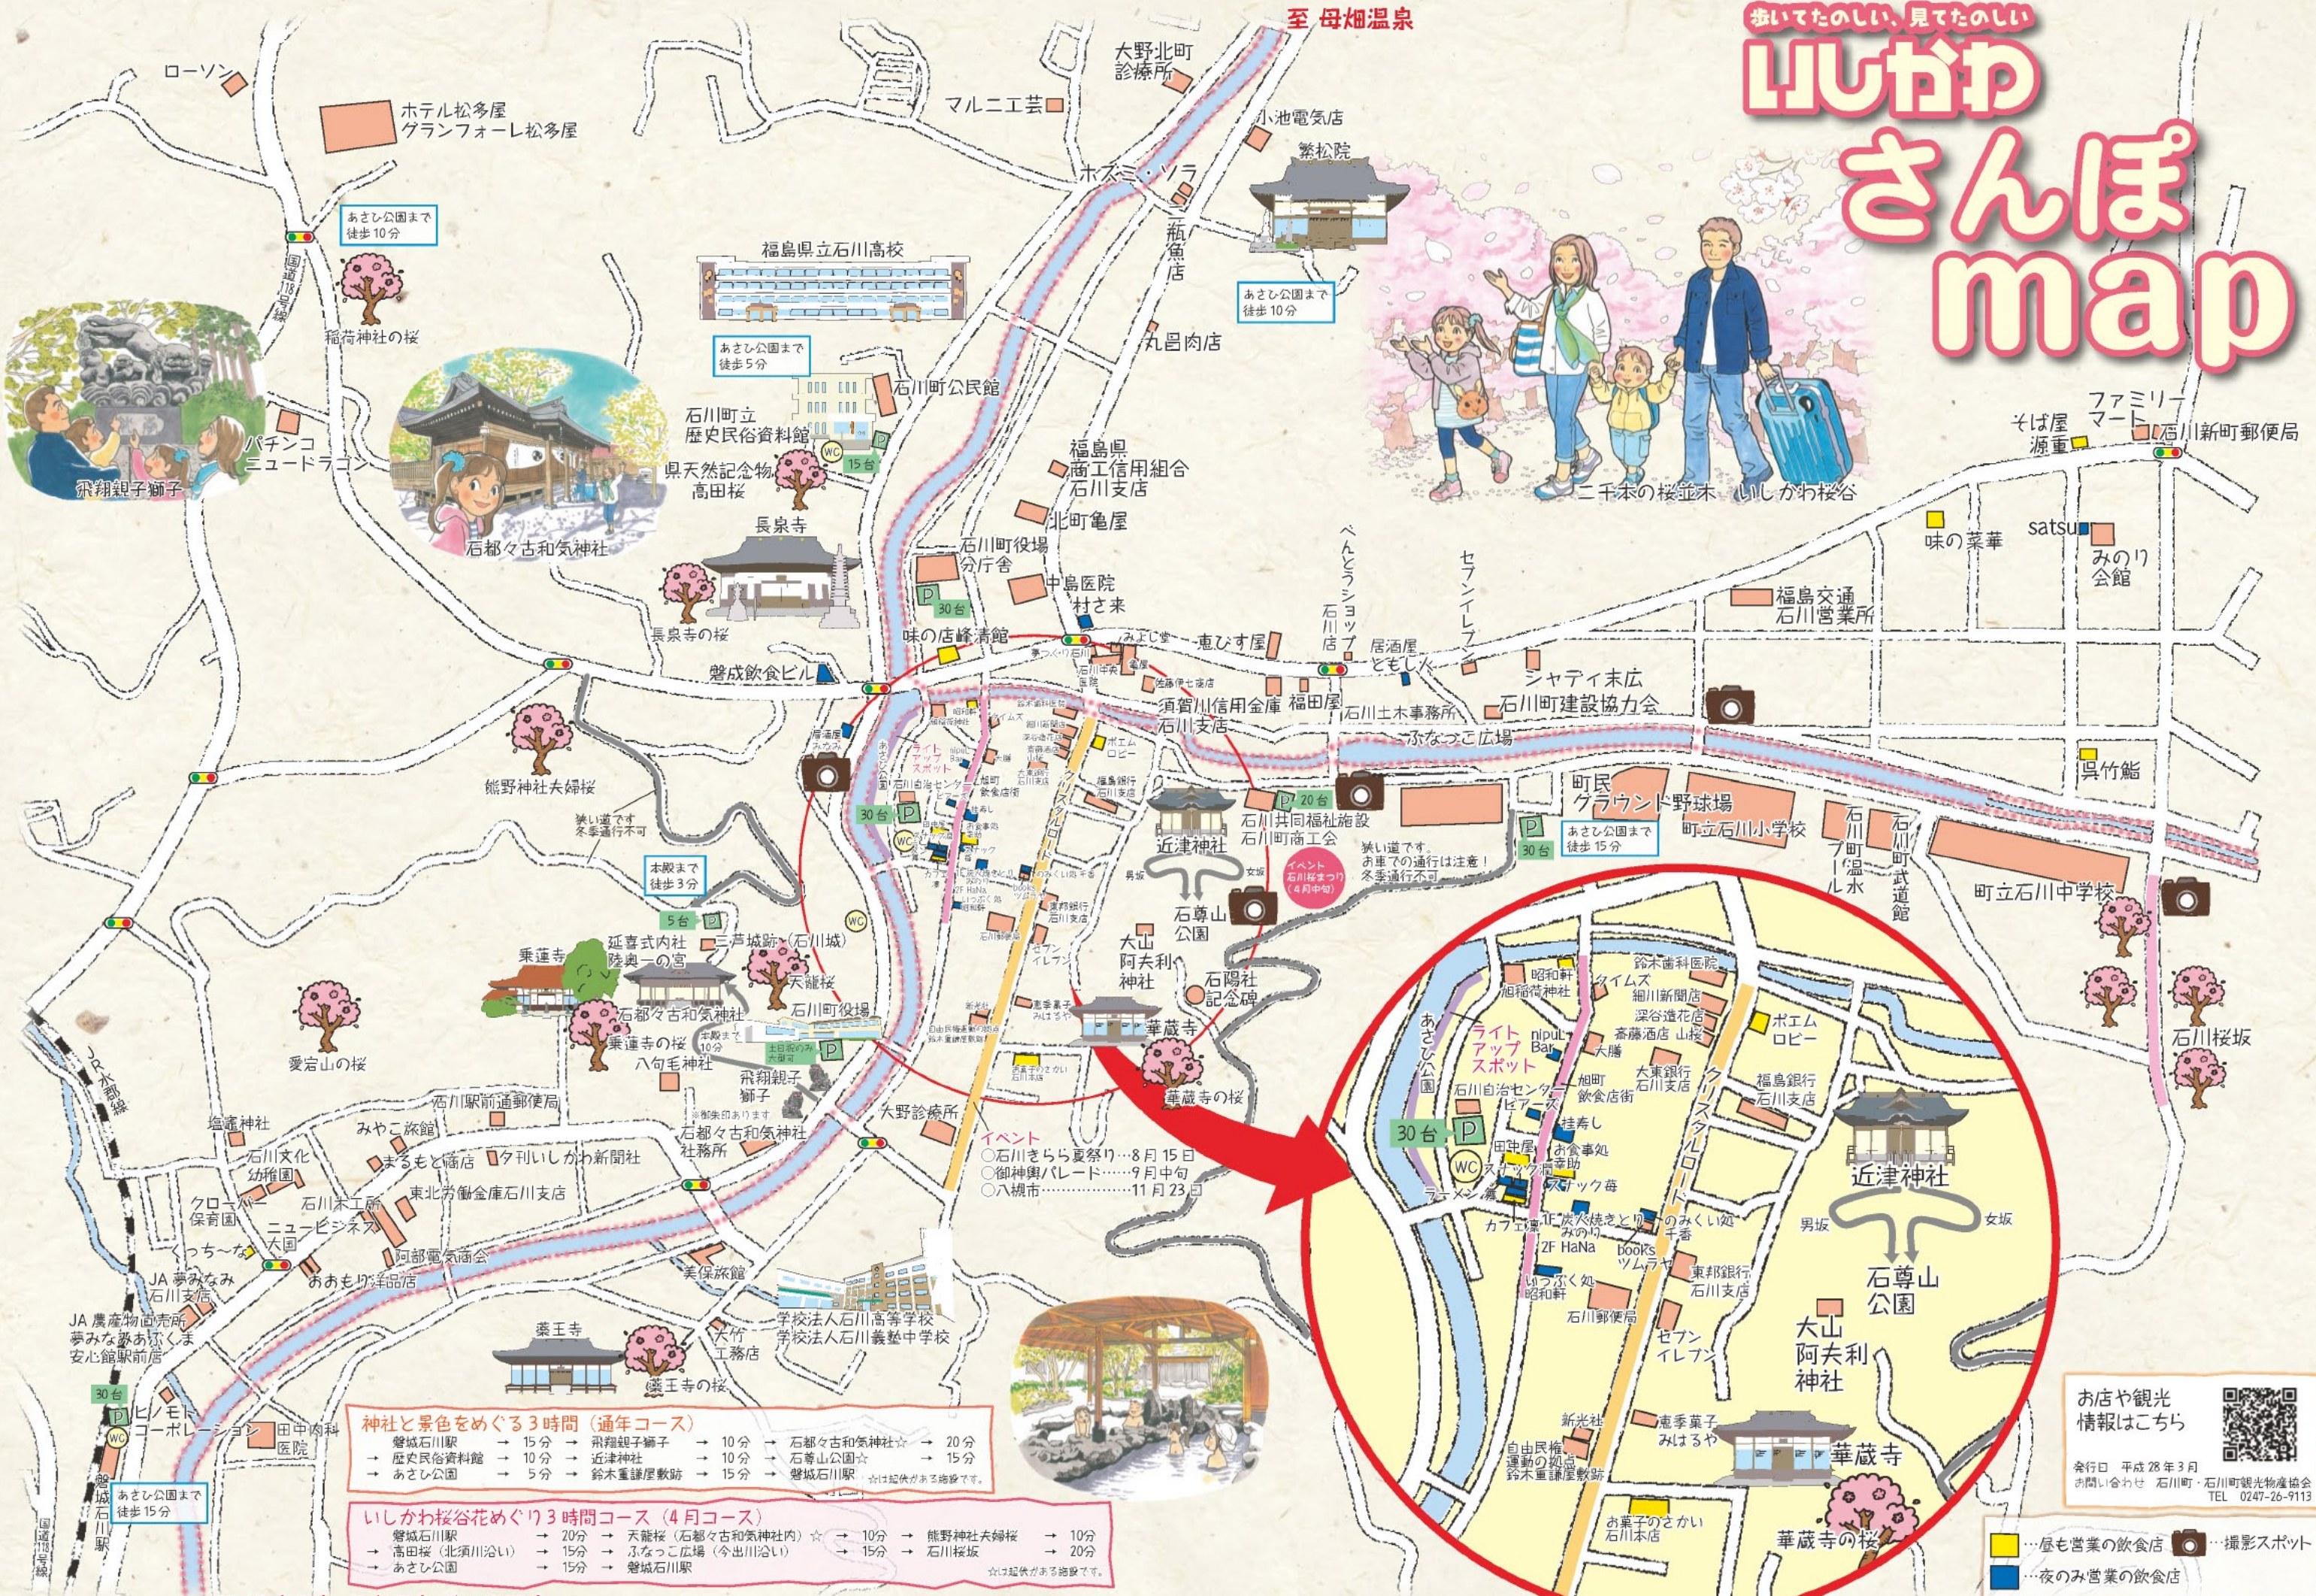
歩いてたのしい、見てたのしい
いしかわ
さんぽ
map

至 母畑温泉

ローソン
ホテル松多屋 グランフォーレ松多屋
あさひ公園まで徒歩10分
稲荷神社の桜
飛翔親子獅子
パチンコニュードラゴン
石都々古和気神社
大野北町診療所
マルニエ芸
小池電気店
ホズミ・ソラ
瓶魚店
蔡松院
あさひ公園まで徒歩10分
福島県立石川高校
あさひ公園まで徒歩5分
丸昌肉店
石川町公民館
石川町立歴史民俗資料館
県天然記念物高田桜
15台
福島県商工信用組合石川支店
北町亀屋
長泉寺
長泉寺の桜
石川町役場分庁舎
中島医院
村さ来
30台
味の店峰清館
磐城飲食ビル
須賀川信用金庫石川支店
福田屋
恵びす屋
居酒屋ともしび
セブンイレブン
へんとうショップ石川店
シャディ末広
石川町建設協力会
石川土木事務所
ふなっこ広場
福島交通石川営業所
熊野神社夫婦桜
狭い道です冬季通行不可
本殿まで徒歩3分
5台
30台
20台
近津神社
石川共同福祉施設石川町商工会
イベント石川桜まつり(4月中旬)
狭い道です。お車での通行は注意!冬季通行不可
町民グラウンド野球場
町立石川小学校
あさひ公園まで徒歩15分
30台
石川町温水プール
石川町武道館
町立石川中学校
県竹鶴
石川桜坂
ファミリーマート
石川新町郵便局
そば屋源重
味の菜華
satsu
みのり会館
二千本の桜並木 いしかわ桜谷
延喜式内社防鼻一の宮
三芦城跡(石川城)
天龍桜
石川町役場
乗蓮寺
乗蓮寺の桜
石都々古和気神社
八幡神社
飛翔親子獅子
石都々古和気神社社務所
大山阿夫利神社
石陽社記念碑
石尊山公園
華蔵寺
華蔵寺の桜
愛宕山の桜
塩竈神社
石川文化幼稚園
クローバー保育園
石川木工所
ニュービジネス
くっちーな
JA夢みなみ石川支店
JA農産物直売所 夢みな夢あがれくま安心館駅前店
30台
ヒノモトコーポレーション
田中内科医院
あさひ公園まで徒歩15分
石川駅前通郵便局
みやこ旅館
まるもと酒店
夕刊いしかわ新聞社
東北労働金庫石川支店
阿部電気商会
おおもり酒店
美保旅館
大野診療所
イベント
○石川きらら夏祭り…8月15日
○御神輿パレード…9月中旬
○八槻市…11月23日
学校法人石川高等学校
学校法人石川義塾中学校
大竹工務店
薬王寺
薬王寺の桜
JR水郡線

神社と景色をめぐる3時間(通年コース)
磐城石川駅 → 15分 → 飛翔親子獅子 → 10分 → 石都々古和気神社 → 20分
→ 歴史民俗資料館 → 10分 → 近津神社 → 10分 → 石尊山公園 → 15分
→ あさひ公園 → 5分 → 鈴木重謙屋敷跡 → 15分 → 磐城石川駅

いしかわ桜谷花めぐり3時間コース(4月コース)
磐城石川駅 → 20分 → 天龍桜(石都々古和気神社内) → 10分 → 熊野神社夫婦桜 → 10分
→ 高田桜(北須川沿い) → 15分 → ふなっこ広場(今出川沿い) → 15分 → 石川桜坂 → 20分
→ あさひ公園 → 15分 → 磐城石川駅

昭和軒
鈴木歯科医院
タイムズ
細川新聞店
深谷酒店
斎藤酒店
山長
ポエムロビー
ライトアップスポット
nipul Bar
大陽
加町飲食店街
大東銀行石川支店
福島銀行石川支店
あさひ公園
石川自治センター
石川中央公民館
30台
桂寿し
お食事処
田中屋
スナック
カフェ花
炭火焼き
鳥八
2F HaNa
books ツムラ
東邦銀行石川支店
石川郵便局
セブンイレブン
大山阿夫利神社
近津神社
男坂
女坂
石尊山公園
新光社
重季菓子みはるや
華蔵寺
自由民権運動の祖鈴木重謙屋敷跡
お菓子のさかい石川本店
華蔵寺の桜
クリスタルロード

お店や観光情報はこちら
発行日 平成28年3月
お問い合わせ 石川町・石川町観光物産協会
TEL 0247-26-9113
…昼も営業の飲食店
…撮影スポット
…夜のみ営業の飲食店